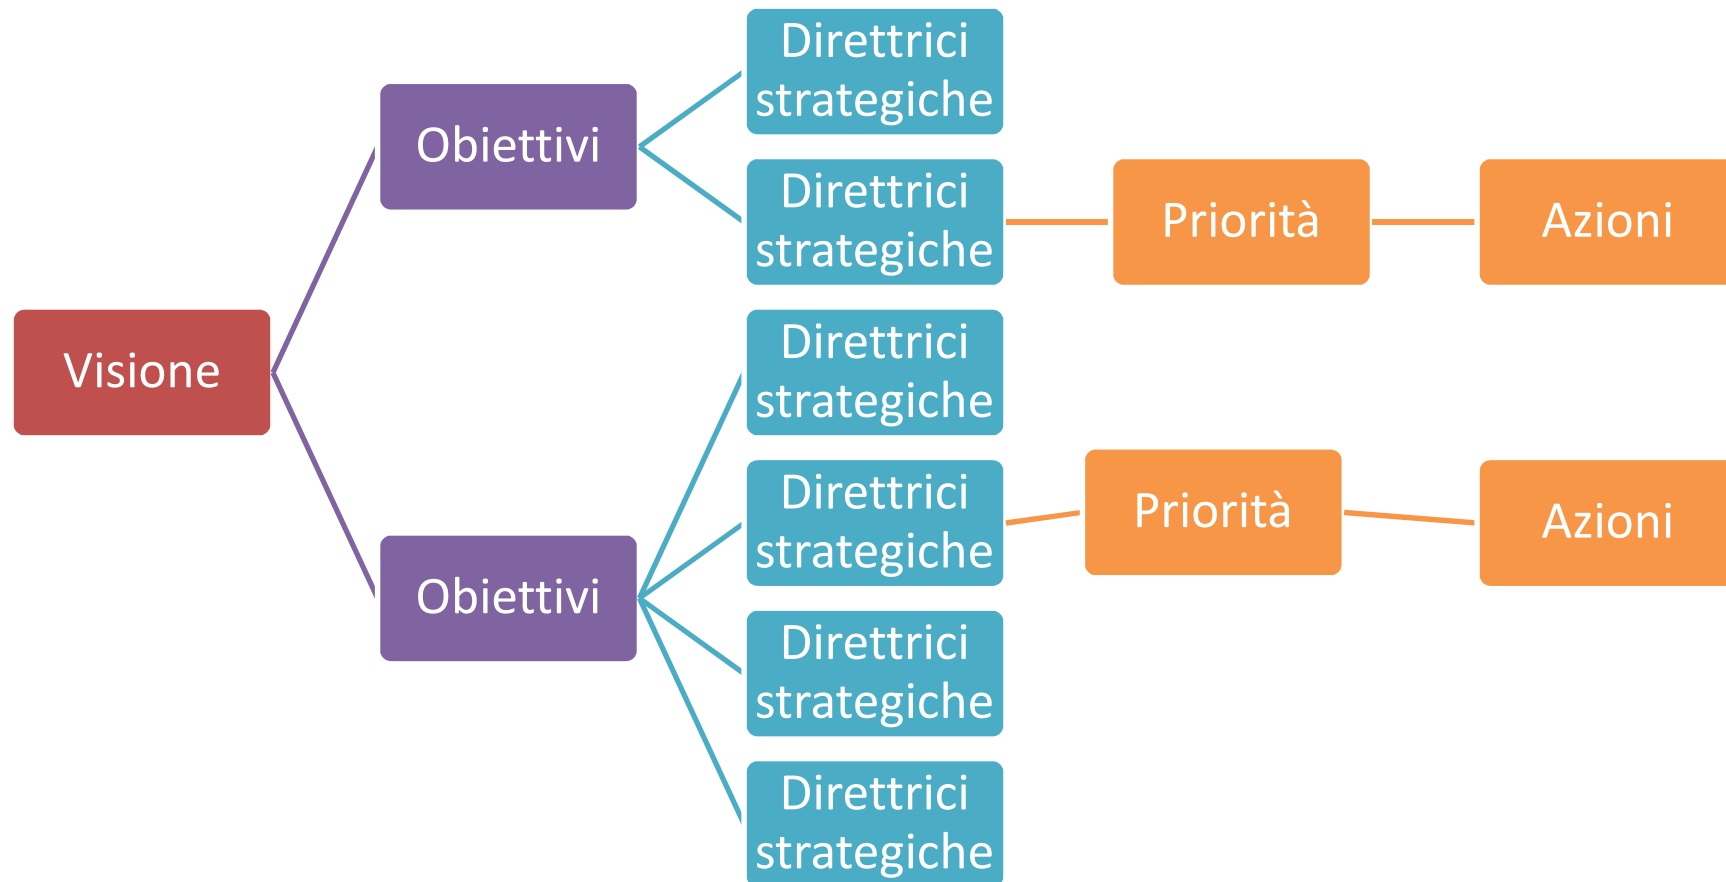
Visione

Obiettivi

Direttrici strategiche

Direttrici strategiche

Priorità

Azioni

Obiettivi

Direttrici strategiche

Direttrici strategiche

Priorità

Azioni

Direttrici strategiche

Direttrici strategiche